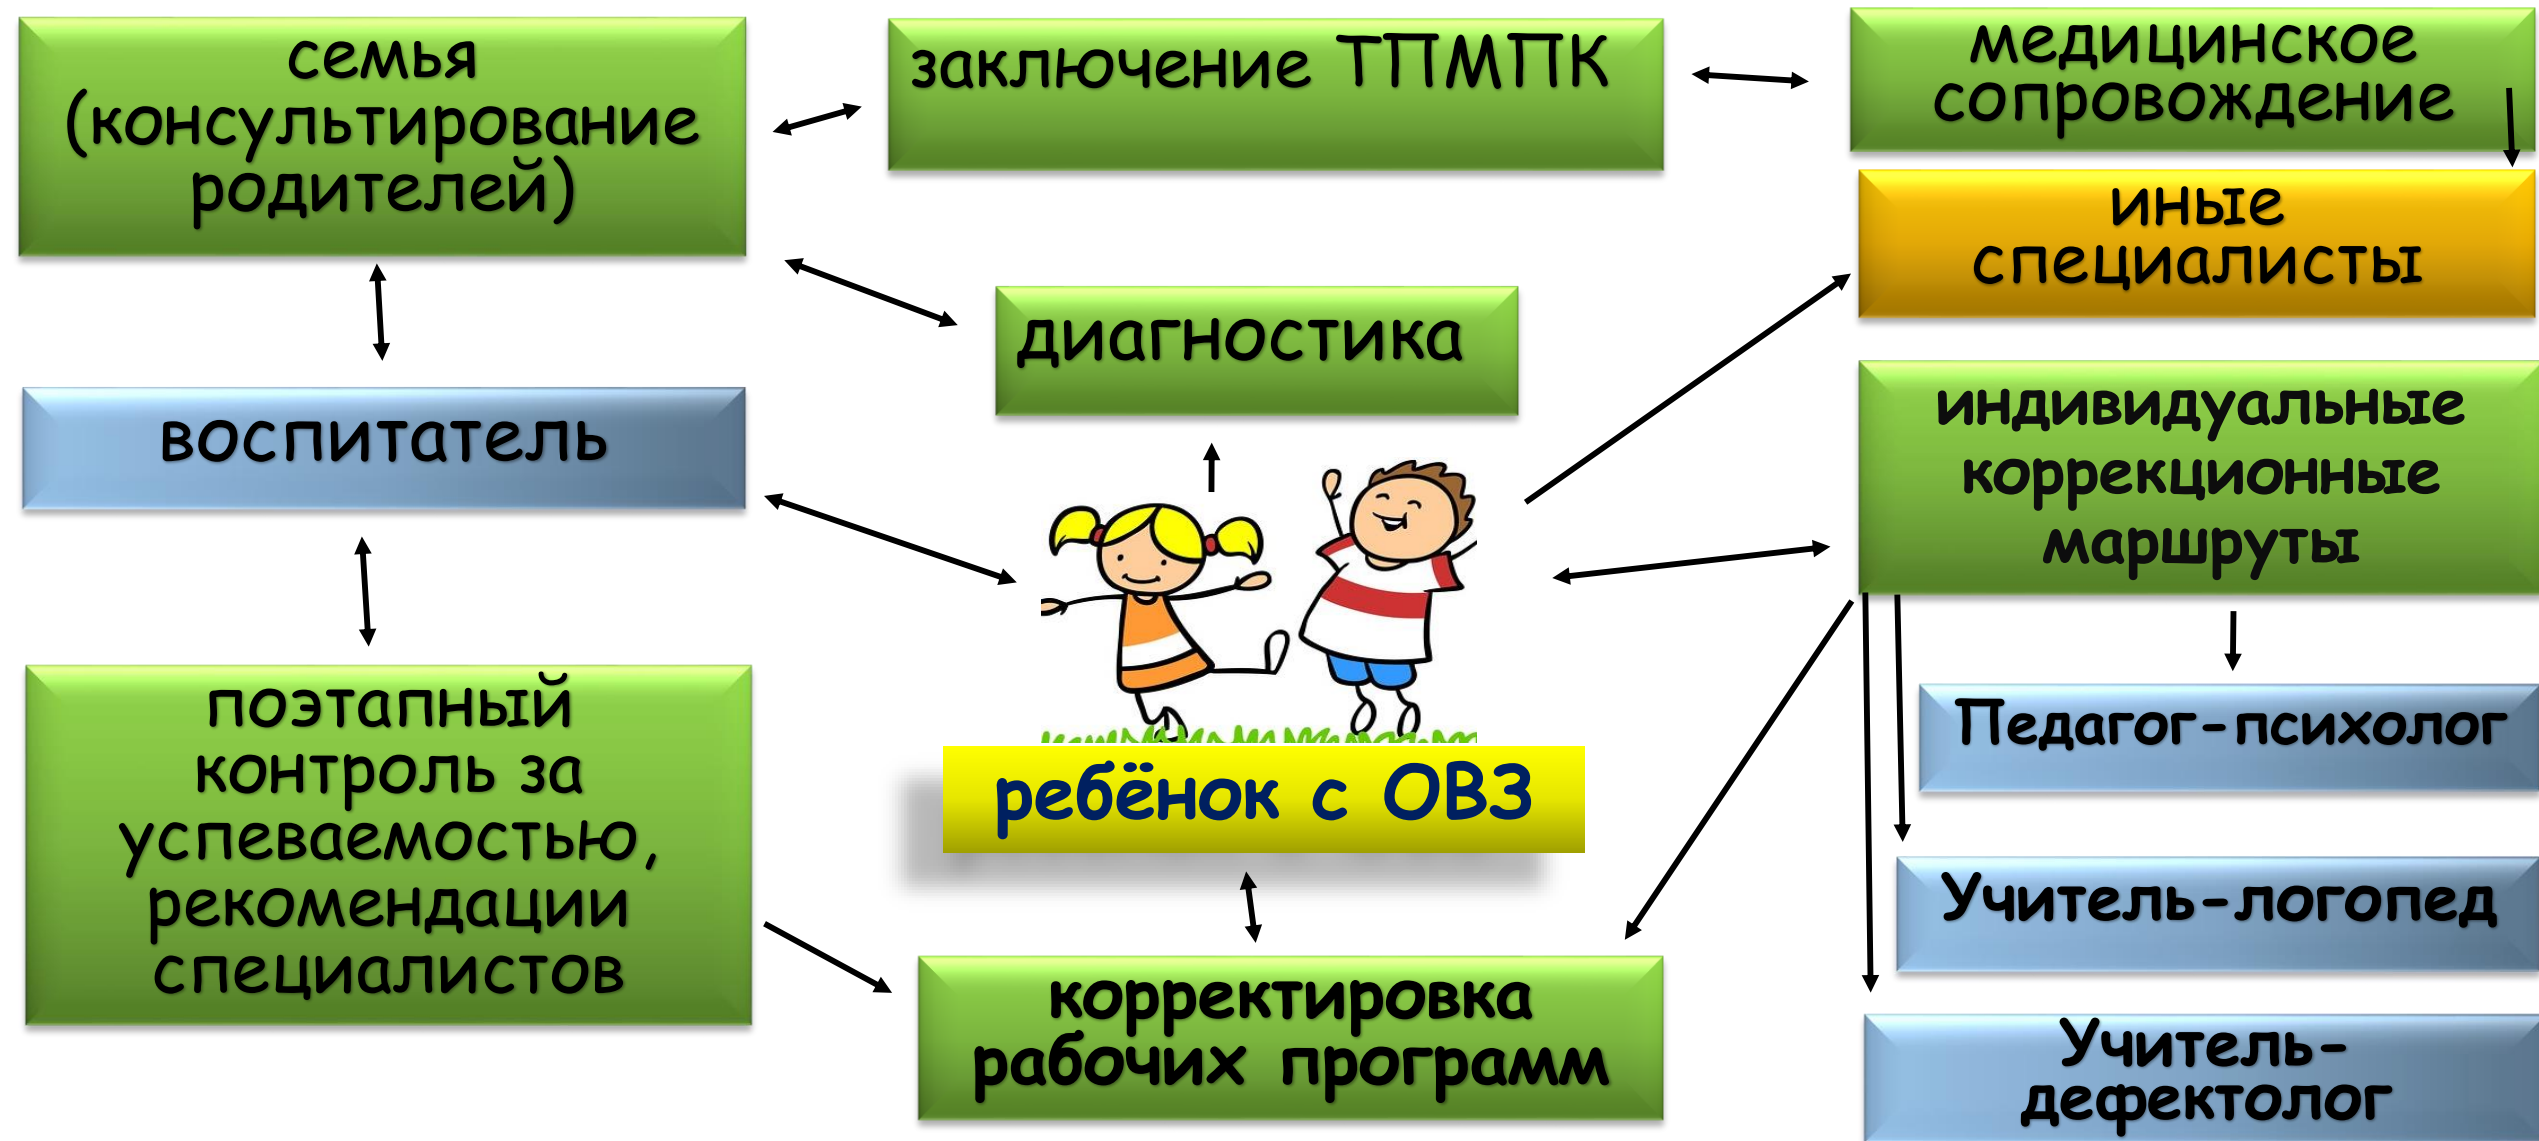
семья (консультирование родителей)

заключение ТПМПК

медицинское сопровождение

иные специалисты

диагностика

воспитатель

индивидуальные коррекционные маршруты

Педагог-психолог

поэтапный контроль за успеваемостью, рекомендации специалистов

ребёнок с ОВЗ

Учитель-логопед

корректировка рабочих программ

Учитель-дефектолог